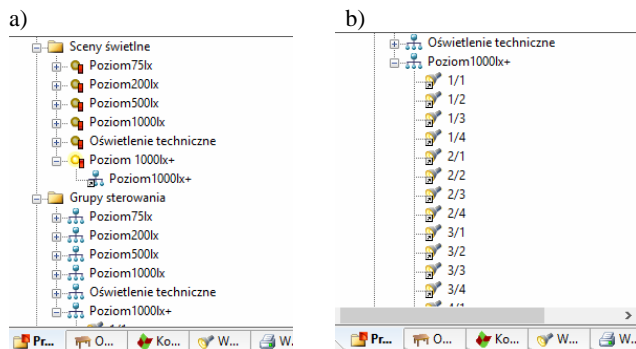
a)

Sceny świetlne
Poziom75lx
Poziom200lx
Poziom500lx
Poziom1000lx
Oświetlenie techniczne
Poziom 1000lx+
Poziom1000lx+
Grupy sterowania
Poziom75lx
Poziom200lx
Poziom500lx
Poziom1000lx
Oświetlenie techniczne
Poziom1000lx+

Pr... O... Ko... W... W...

b)

Oświetlenie techniczne
Poziom1000lx+
1/1
1/2
1/3
1/4
2/1
2/2
2/3
2/4
3/1
3/2
3/3
3/4
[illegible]

Pr... O... Ko... W... W...